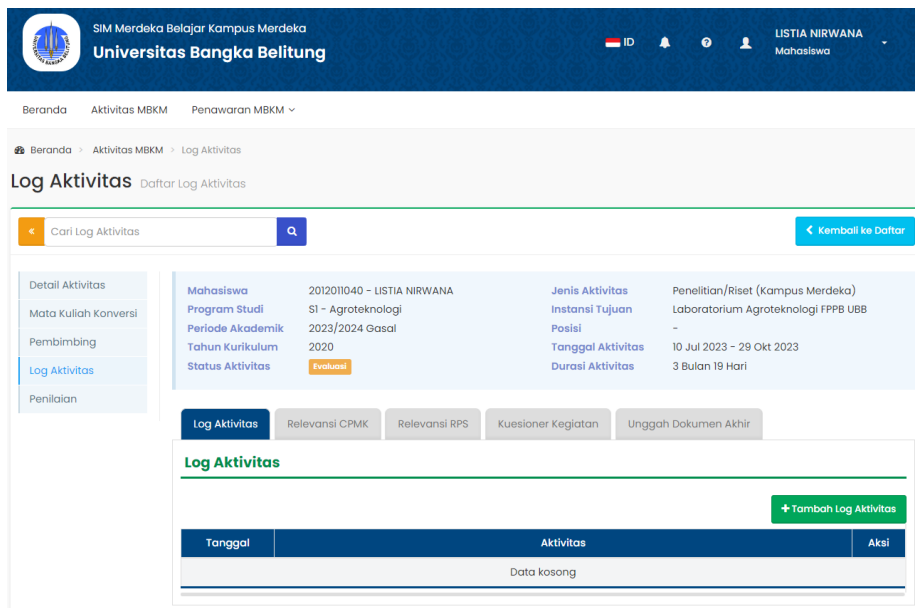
SIM Merdeka Belajar Kampus Merdeka
Universitas Bangka Belitung

ID

LISTIA NIRWANA
Mahasiswa

Beranda Aktivitas MBKM Penawaran MBKM

Beranda > Aktivitas MBKM > Log Aktivitas

Log Aktivitas Daftar Log Aktivitas

« Cari Log Aktivitas

Kembali ke Daftar

Detail Aktivitas
Mata Kuliah Konversi
Pembimbing
Log Aktivitas
Penilaian

| | | | |
|---|---|---|---|
| Mahasiswa | 2012011040 - LISTIA NIRWANA | Jenis Aktivitas | Penelitian/Riset (Kampus Merdeka) |
| Program Studi | S1 - Agroteknologi | Instansi Tujuan | Laboratorium Agroteknologi FPPB UBB |
| Periode Akademik | 2023/2024 Gasal | Posisi | - |
| Tahun Kurikulum | 2020 | Tanggal Aktivitas | 10 Jul 2023 - 29 Okt 2023 |
| Status Aktivitas | Evaluasi | Durasi Aktivitas | 3 Bulan 19 Hari |

Log Aktivitas Relevansi CPMK Relevansi RPS Kuesioner Kegiatan Unggah Dokumen Akhir

Log Aktivitas

+ Tambah Log Aktivitas

| Tanggal | Aktivitas | Aksi |
|---|---|---|
| | Data kosong | |